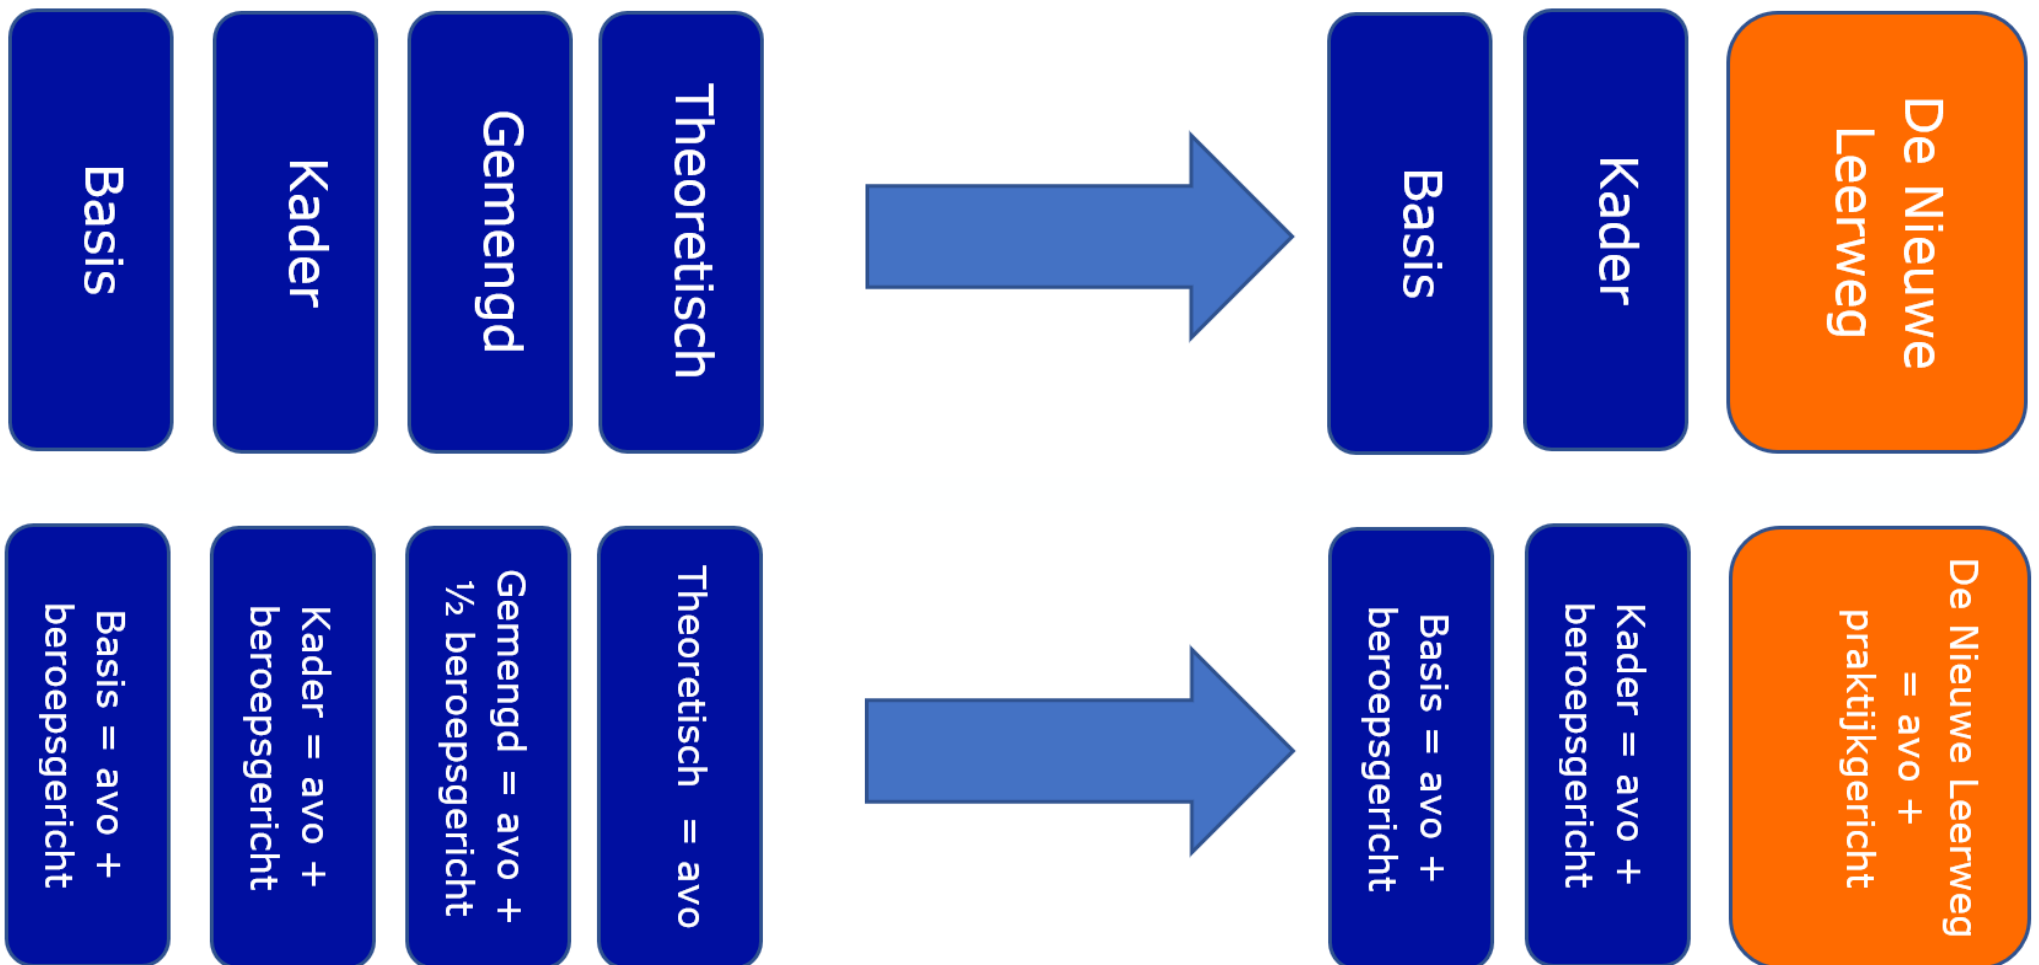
Basis

Kader

Gemengd

Theoretisch

Basis

Kader

De Nieuwe Leerweg

Basis = avo + beroepsgericht

Kader = avo + beroepsgericht

Gemengd = avo + ½ beroepsgericht

Theoretisch = avo

Basis = avo + beroepsgericht

Kader = avo + beroepsgericht

De Nieuwe Leerweg = avo + praktijkgericht